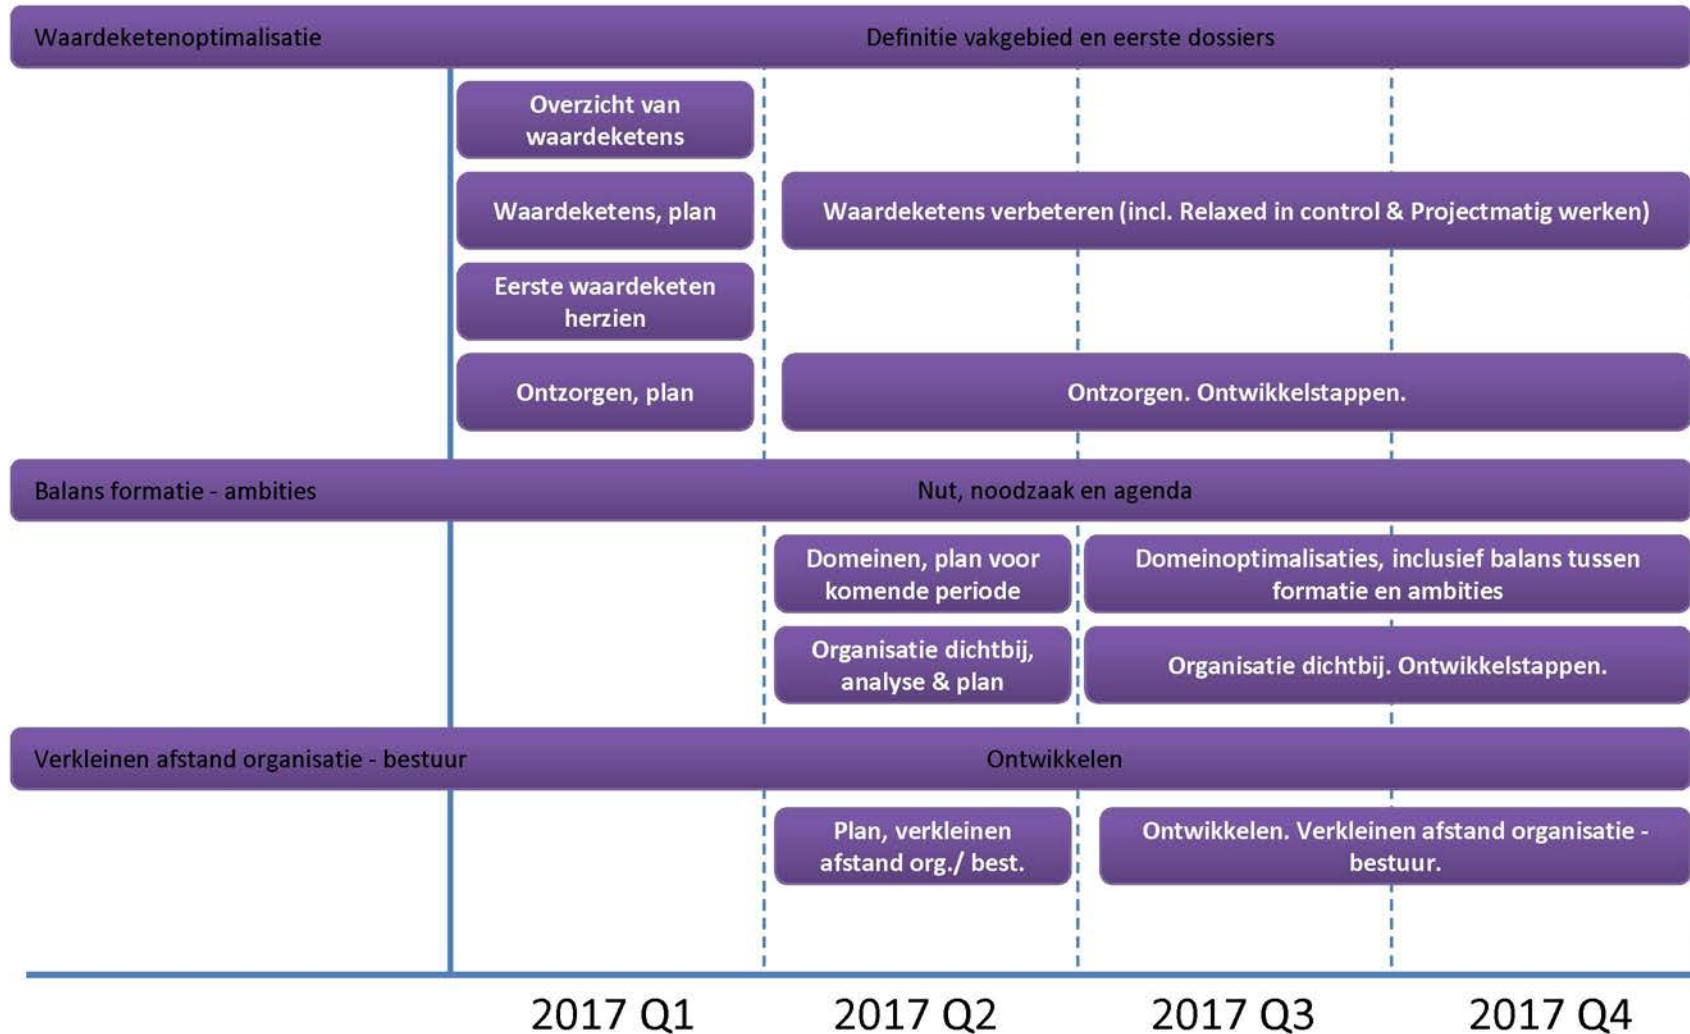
Waardeketenoptimalisatie

Definitie vakgebied en eerste dossiers

Overzicht van waardeketens

Waardeketens, plan

Waardeketens verbeteren (incl. Relaxed in control & Projectmatig werken)

Eerste waardeketen herzien

Ontzorgen, plan

Ontzorgen. Ontwikkelstappen.

Balans formatie - ambities

Nut, noodzaak en agenda

Domeinen, plan voor komende periode

Domeinoptimalisaties, inclusief balans tussen formatie en ambities

Organisatie dichtbij, analyse & plan

Organisatie dichtbij. Ontwikkelstappen.

Verkleinen afstand organisatie - bestuur

Ontwikkelen

Plan, verkleinen afstand org./ best.

Ontwikkelen. Verkleinen afstand organisatie - bestuur.

2017 Q1

2017 Q2

2017 Q3

2017 Q4